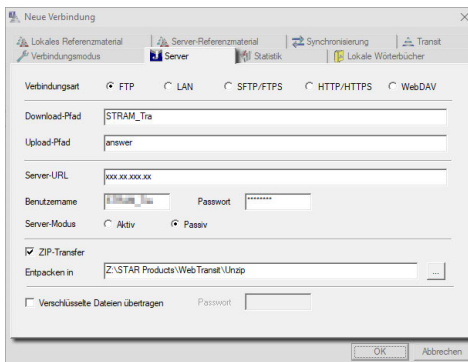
Neue Verbindung

Lokales Referenzmaterial
Server-Referenzmaterial
Synchronisierung
Transit
Verbindungsmodus
Server
Statistik
Lokale Wörterbücher

Verbindungsart
FTP
LAN
SFTP/FTPS
HTTP/HTTPS
WebDAV

Download-Pfad
STRAM_Tra

Upload-Pfad
answer

Server-URL
xxx.xx.xxx.xx

Benutzername
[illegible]
Passwort
********

Server-Modus
Aktiv
Passiv

ZIP-Transfer

Entpacken in
Z:\STAR Products\WebTransit\Unzip
...

Verschlüsselte Dateien übertragen
Passwort

OK
Abbrechen